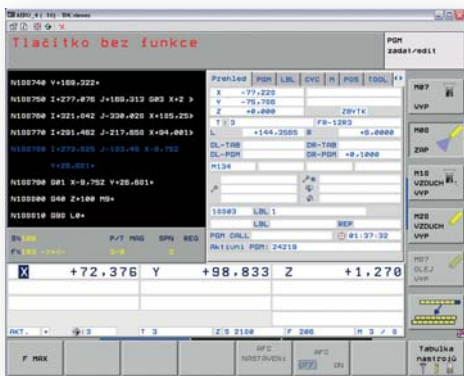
Tlačítko bez funkce

PGM zadat/edit

N108740 Y+188.322*
N108750 I+277.076 J+188.312 G03 X+2 >
N108760 I+321.042 J-330.020 X+185.25>
N108770 I+291.462 J-217.858 X+94.081>
N108780 I+273.525 J-183.45 X-8.752
+28.681*
N108790 G01 X-8.752 Y+28.681*
N108800 G40 Z+100 M9*
N108810 G90 L0*

| Prehled | PGM | LBL | CYC | M | POS | TOOL |
|---|---|---|---|---|---|---|

X -77.229
Y -75.786
Z +0.000 ZBYTK
T : 3 FR-1293
L +144.3585 R +6.0000
DL-TAB DR-TAB
DL-PGM DR-PGM +0.1000
M134
10003 LBL 1
LBL REP
PGM CALL 01:37:32
Aktuini PGM: 24218

S% F% P/T MAG SPN REG

X +72.376 Y +98.833 Z +1.270

AKT. T 3 Z S 2188 F 208 M 3 / 8

M07 VYP
M08 ZAP
M10 VZDUCH VYP
M20 VZDUCH VYP
M07 OLEJ VYP

F MAX
AFC NASTAVENI
AFC OFF ON
Tabulka nastrojů